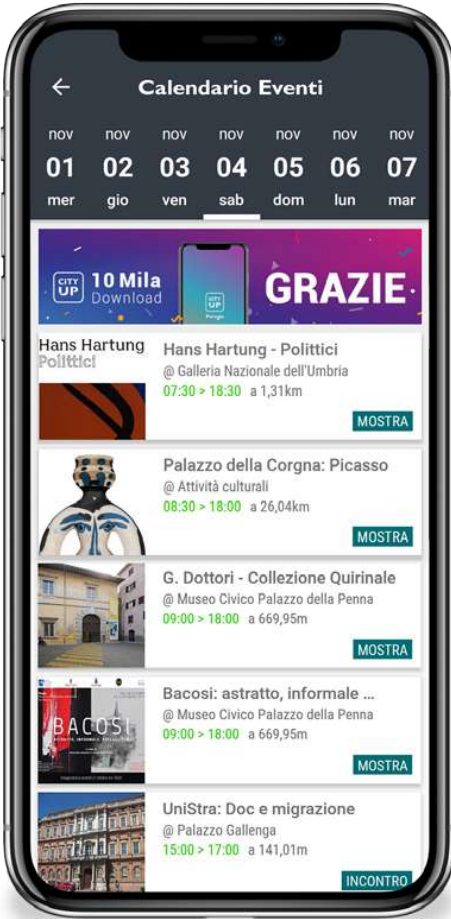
Calendario Eventi

nov 01 mer
nov 02 gio
nov 03 ven
nov 04 sab
nov 05 dom
nov 06 lun
nov 07 mar

CITY UP 10 Mila Download
CITY UP Perugia
GRAZIE

Hans Hartung
Polittici
Hans Hartung - Polittici
@ Galleria Nazionale dell'Umbria
07:30 > 18:30 a 1,31km
MOSTRA

Palazzo della Corgna: Picasso
@ Attività culturali
08:30 > 18:00 a 26,04km
MOSTRA

G. Dottori - Collezione Quirinale
@ Museo Civico Palazzo della Penna
09:00 > 18:00 a 669,95m
MOSTRA

BACOSI
Bacosi: astratto, informale ...
@ Museo Civico Palazzo della Penna
09:00 > 18:00 a 669,95m
MOSTRA

UniStra: Doc e migrazione
@ Palazzo Gallenga
15:00 > 17:00 a 141,01m
INCONTRO